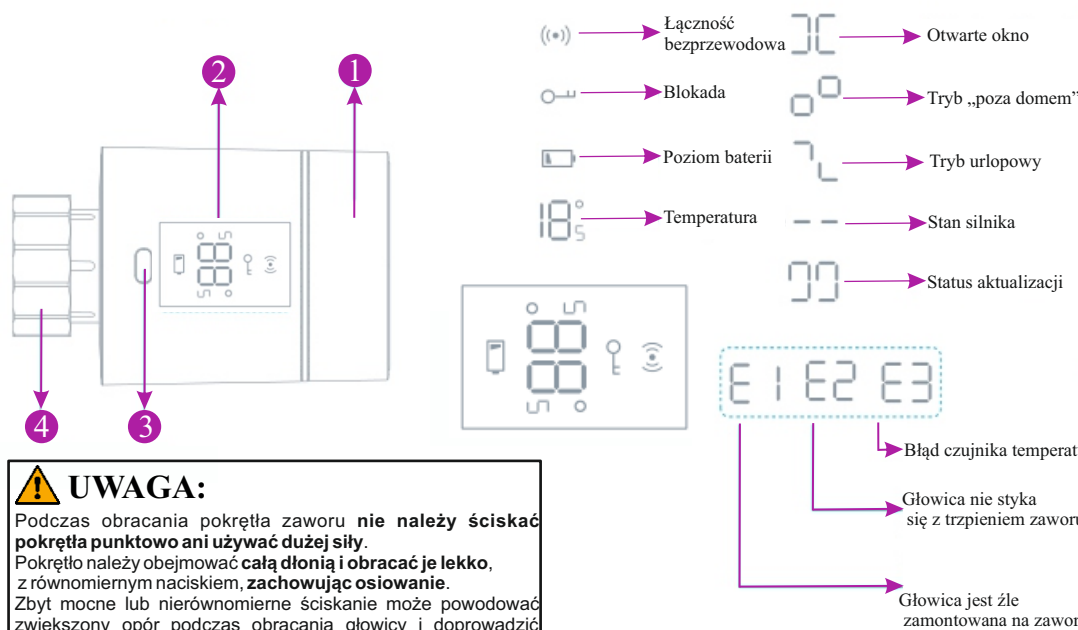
2
1
4
3

Łączność bezprzewodowa
Otwarte okno
Blokada
Tryb „poza domem"
Poziom baterii
Tryb urlopowy
Temperatura
Stan silnika
Status aktualizacji

E1 E2 E3

Błąd czujnika temperat
Głowica nie styka się z trzpieniem zaworu
Głowica jest źle zamontowana na zawor

UWAGA:

Podczas obracania pokrętła zaworu **nie należy ściskać pokrętła punktowo ani używać dużej siły**.
Pokrętło należy obejmować **całą dłonią i obracać je lekko**, z równomiernym naciskiem, **zachowując osiowanie**.
Zbyt mocne lub nierównomierne ściskanie może powodować zwiększony opór podczas obracania głowicy i doprowadzić